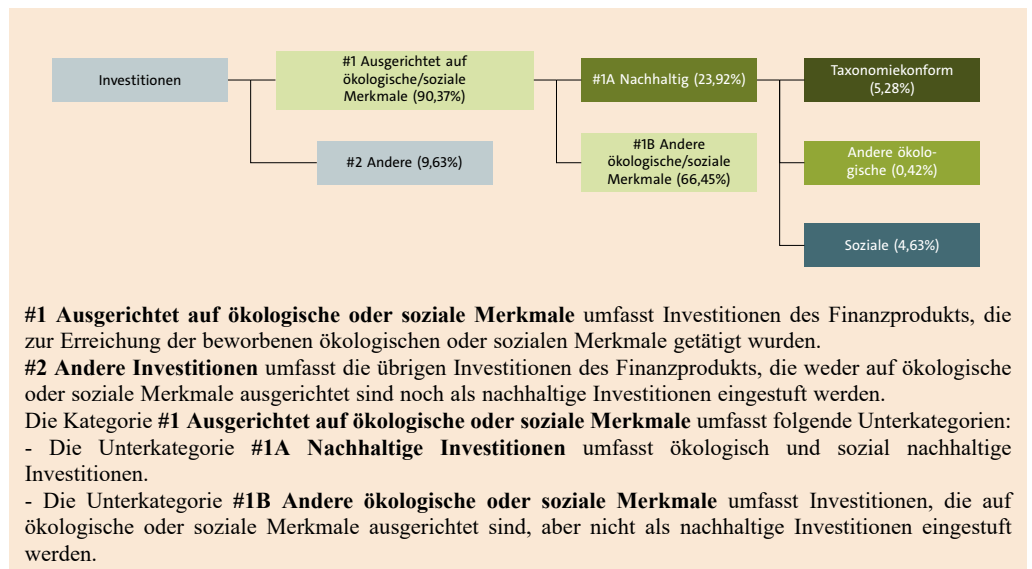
Investitionen

#1 Ausgerichtet auf ökologische/soziale Merkmale (90,37%)

#2 Andere (9,63%)

#1A Nachhaltig (23,92%)

#1B Andere ökologische/soziale Merkmale (66,45%)

Taxonomiekonform (5,28%)

Andere ökologische (0,42%)

Soziale (4,63%)

**#1 Ausgerichtet auf ökologische oder soziale Merkmale** umfasst Investitionen des Finanzprodukts, die zur Erreichung der beworbenen ökologischen oder sozialen Merkmale getätigt wurden.
**#2 Andere Investitionen** umfasst die übrigen Investitionen des Finanzprodukts, die weder auf ökologische oder soziale Merkmale ausgerichtet sind noch als nachhaltige Investitionen eingestuft werden.
Die Kategorie **#1 Ausgerichtet auf ökologische oder soziale Merkmale** umfasst folgende Unterkategorien:
- Die Unterkategorie **#1A Nachhaltige Investitionen** umfasst ökologisch und sozial nachhaltige Investitionen.
- Die Unterkategorie **#1B Andere ökologische oder soziale Merkmale** umfasst Investitionen, die auf ökologische oder soziale Merkmale ausgerichtet sind, aber nicht als nachhaltige Investitionen eingestuft werden.